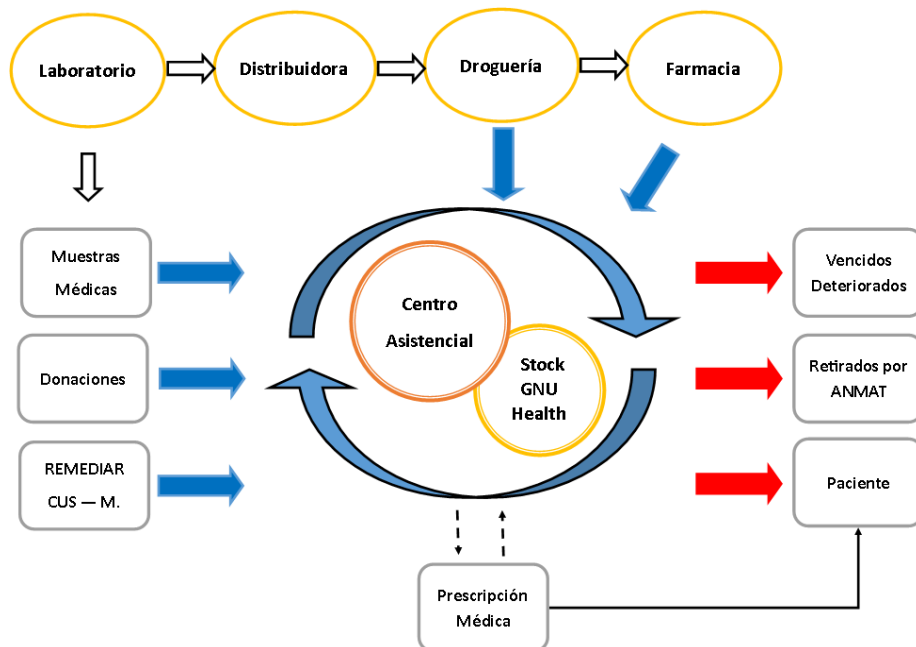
Laboratorio

Distribuidora

Droguería

Farmacia

Muestras Médicas

Donaciones

REMEDIAR CUS — M.

Centro Asistencial

Stock GNU Health

Vencidos Deteriorados

Retirados por ANMAT

Paciente

Prescripción Médica